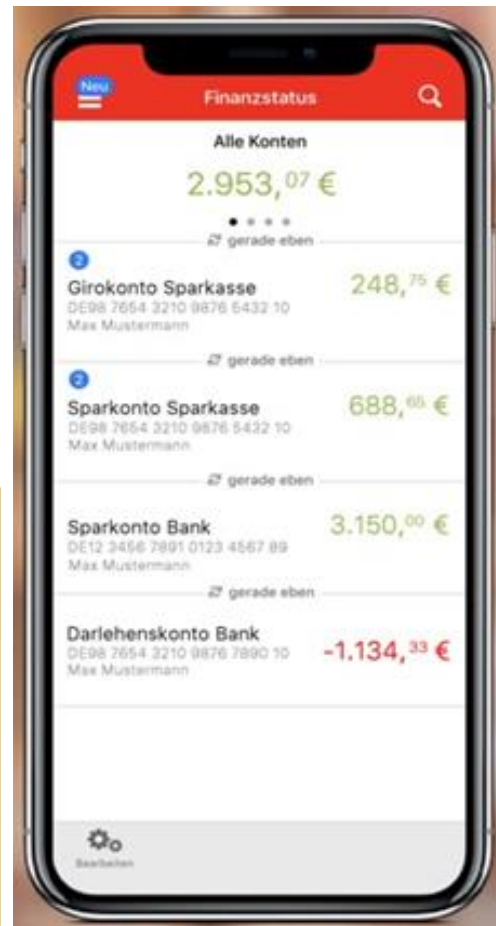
Neu

Finanzstatus

Alle Konten

2.953,$^{07}$ €

gerade eben

2

Girokonto Sparkasse

DE98 7654 3210 9876 5432 10

Max Mustermann

248,$^{75}$ €

gerade eben

2

Sparkonto Sparkasse

DE98 7654 3210 9876 5432 10

Max Mustermann

688,$^{65}$ €

gerade eben

Sparkonto Bank

DE12 3456 7891 0123 4567 89

Max Mustermann

3.150,$^{00}$ €

gerade eben

Darlehenskonto Bank

DE98 7654 3210 9876 7890 10

Max Mustermann

-1.134,$^{33}$ €

Bearbeiten